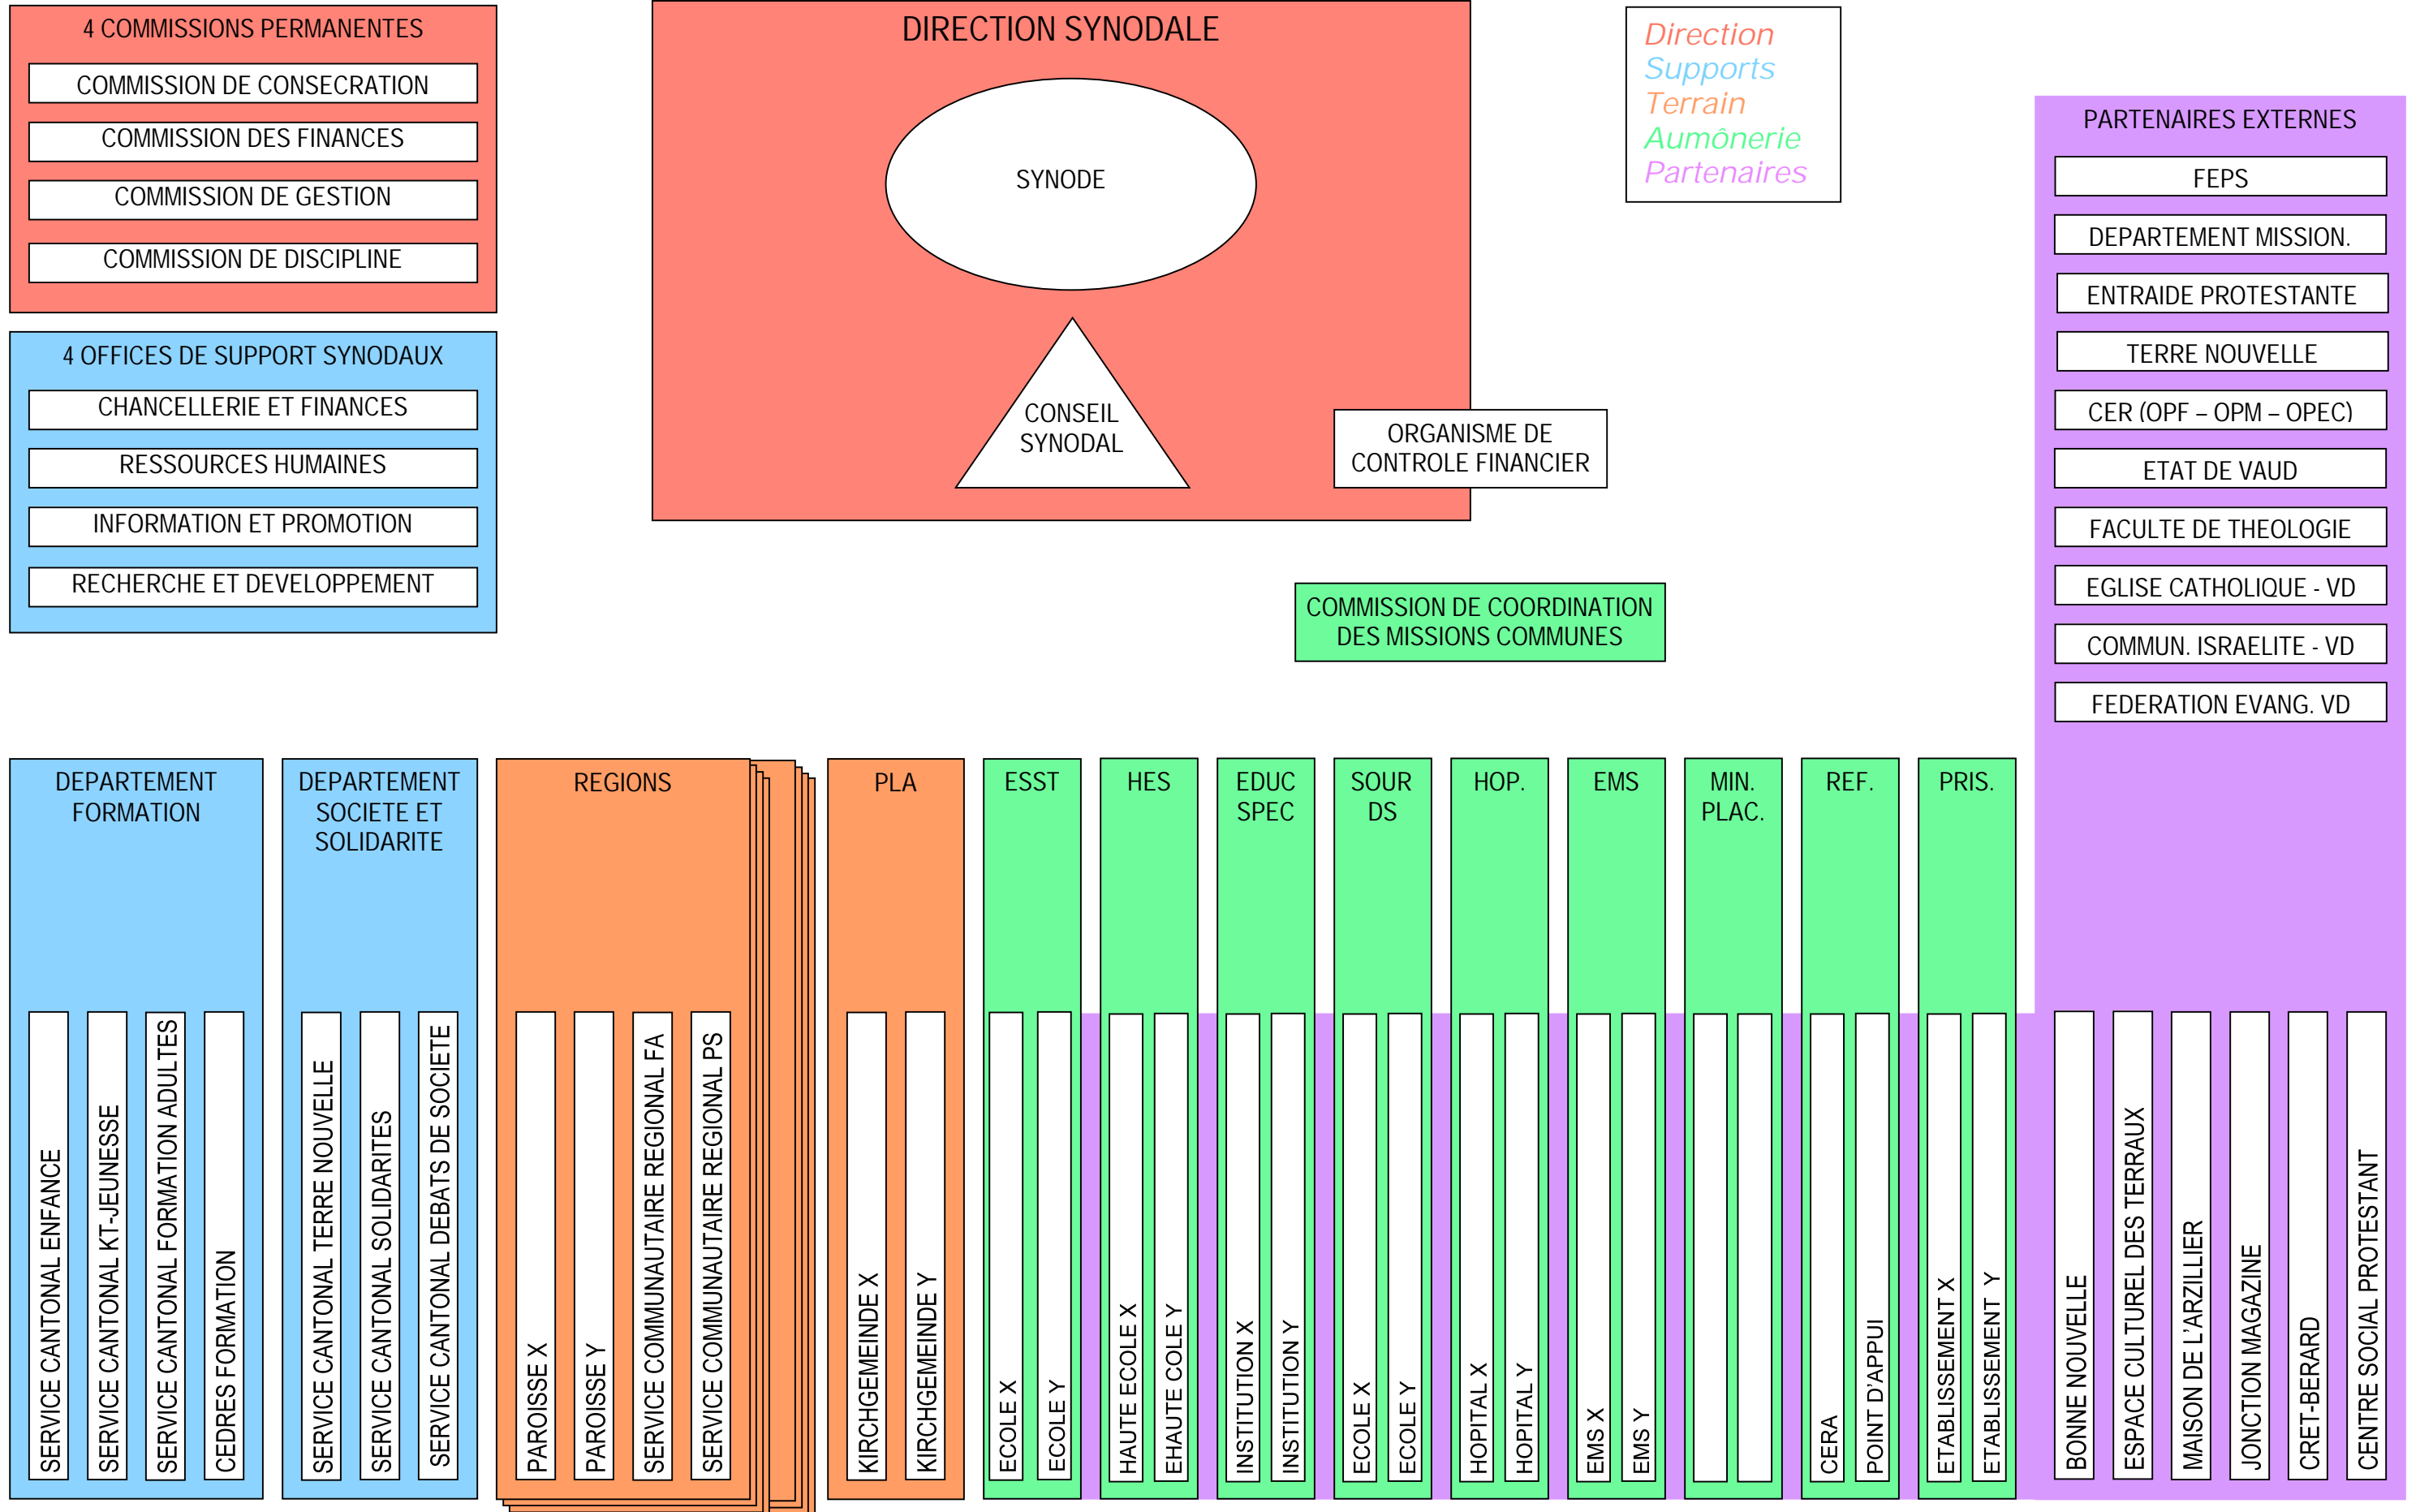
4 COMMISSIONS PERMANENTES
COMMISSION DE CONSECRATION
COMMISSION DES FINANCES
COMMISSION DE GESTION
COMMISSION DE DISCIPLINE

4 OFFICES DE SUPPORT SYNODAUX
CHANCELLERIE ET FINANCES
RESSOURCES HUMAINES
INFORMATION ET PROMOTION
RECHERCHE ET DEVELOPPEMENT

DIRECTION SYNODALE
SYNODE
CONSEIL SYNODAL
ORGANISME DE CONTROLE FINANCIER

Direction
Supports
Terrain
Aumônerie
Partenaires

PARTENAIRES EXTERNES
FEPS
DEPARTEMENT MISSION.
ENTRAIDE PROTESTANTE
TERRE NOUVELLE
CER (OPF – OPM – OPEC)
ETAT DE VAUD
FACULTE DE THEOLOGIE
EGLISE CATHOLIQUE - VD
COMMUN. ISRAELITE - VD
FEDERATION EVANG. VD

COMMISSION DE COORDINATION DES MISSIONS COMMUNES

DEPARTEMENT FORMATION
SERVICE CANTONAL ENFANCE
SERVICE CANTONAL KT-JEUNESSE
SERVICE CANTONAL FORMATION ADULTES
CEDRES FORMATION

DEPARTEMENT SOCIETE ET SOLIDARITE
SERVICE CANTONAL TERRE NOUVELLE
SERVICE CANTONAL SOLIDARITES
SERVICE CANTONAL DEBATS DE SOCIETE

REGIONS
PAROISSE X
PAROISSE Y
SERVICE COMMUNAUTAIRE REGIONAL FA
SERVICE COMMUNAUTAIRE REGIONAL PS

PLA
KIRCHGEMEINDE X
KIRCHGEMEINDE Y

ESST
ECOLE X
ECOLE Y

HES
HAUTE ECOLE X
EHAUTE COLE Y

EDUC SPEC
INSTITUTION X
INSTITUTION Y

SOUR DS
ECOLE X
ECOLE Y

HOP.
HOPITAL X
HOPITAL Y

EMS
EMS X
EMS Y

MIN. PLAC.

REF.
CERA
POINT D'APPUI

PRIS.
ETABLISSEMENT X
ETABLISSEMENT Y

BONNE NOUVELLE
ESPACE CULTUREL DES TERRAUX
MAISON DE L'ARZILLIER
JONCTION MAGAZINE
CRET-BERARD
CENTRE SOCIAL PROTESTANT